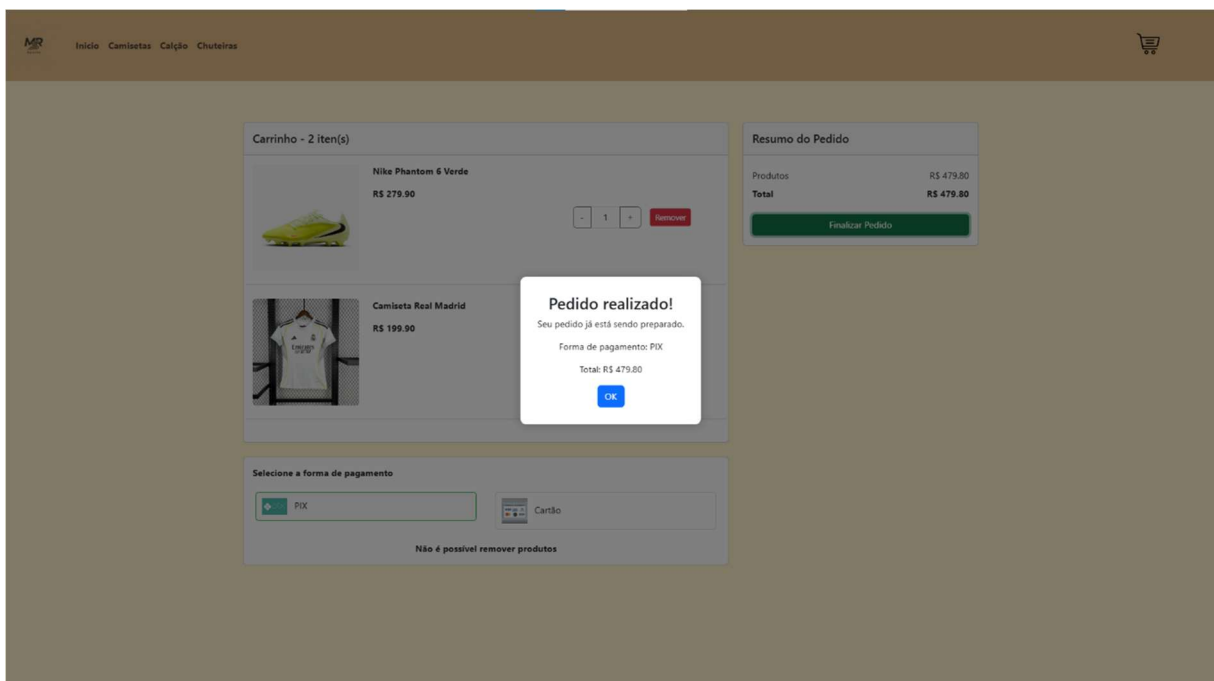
MR

Inicio Camisetas Calção Chuteiras

Carrinho - 2 iten(s)

Nike Phantom 6 Verde

R$ 279.90

- 1 + Remover

Camiseta Real Madrid

R$ 199.90

Resumo do Pedido

| Produtos | R$ 479.80 |
|---|---|
| Total | R$ 479.80 |

Finalizar Pedido

Pedido realizado!

Seu pedido já está sendo preparado.

Forma de pagamento: PIX

Total: R$ 479.80

OK

Selecione a forma de pagamento

PIX

Cartão

Não é possível remover produtos